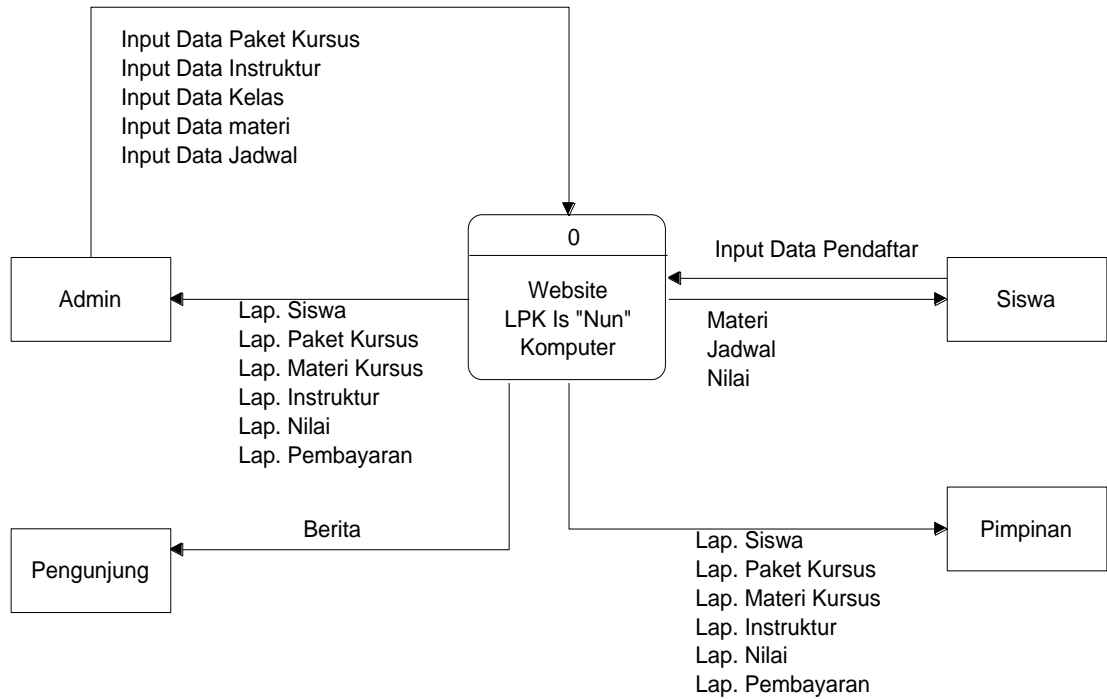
Input Data Paket Kursus
Input Data Instruktur
Input Data Kelas
Input Data materi
Input Data Jadwal

0

Website
LPK Is "Nun"
Komputer

Input Data Pendaftar

Admin

Lap. Siswa
Lap. Paket Kursus
Lap. Materi Kursus
Lap. Instruktur
Lap. Nilai
Lap. Pembayaran

Materi
Jadwal
Nilai

Siswa

Berita

Pengunjung

Pimpinan

Lap. Siswa
Lap. Paket Kursus
Lap. Materi Kursus
Lap. Instruktur
Lap. Nilai
Lap. Pembayaran